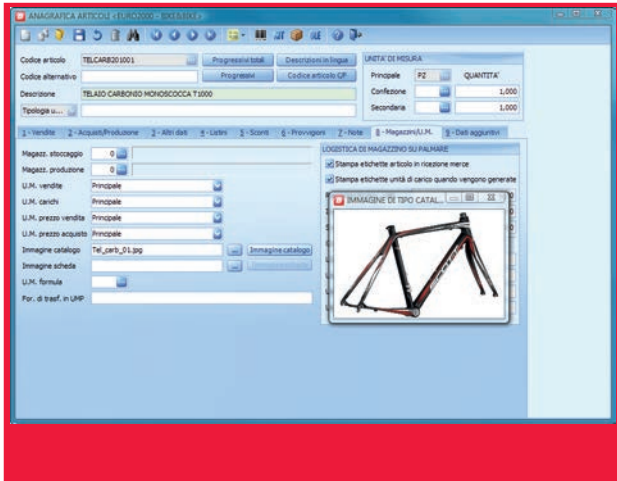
ANAGRAFICA ARTICOLI - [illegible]

Codice articolo TELCARB201001 Progressivi totali Descrizioni in lingua
Codice alternativo Progressivi Codice articolo CF
Descrizione TELAIO CARBONIO MONOSCOCCA T1000
Tipologia u...

UNITA' DI MISURA
Principale PZ QUANTITA'
Confezione 1,000
Secondaria 1,000

1 - Vendite 2 - Acquisti/Produzione 3 - Altri dati 4 - Listini 5 - Sconti 6 - Provvigioni 7 - Note 8 - Magazzini/U.M. 9 - Dati aggiuntivi

Magazz. stoccaggio 0
Magazz. produzione 0
U.M. vendite Principale
U.M. carichi Principale
U.M. prezzo vendita Principale
U.M. prezzo acquisto Principale
Immagine catalogo Tel_carb_01.jpg Immagine catalogo
Immagine scheda
U.M. formula
For. di trasf. in UMP

LOGISTICA DI MAGAZZINO SU PALMARE
Stampa etichette articolo in ricezione merce
Stampa etichette unità di carico quando vengono generate

IMMAGINE DI TIPO CATAL...